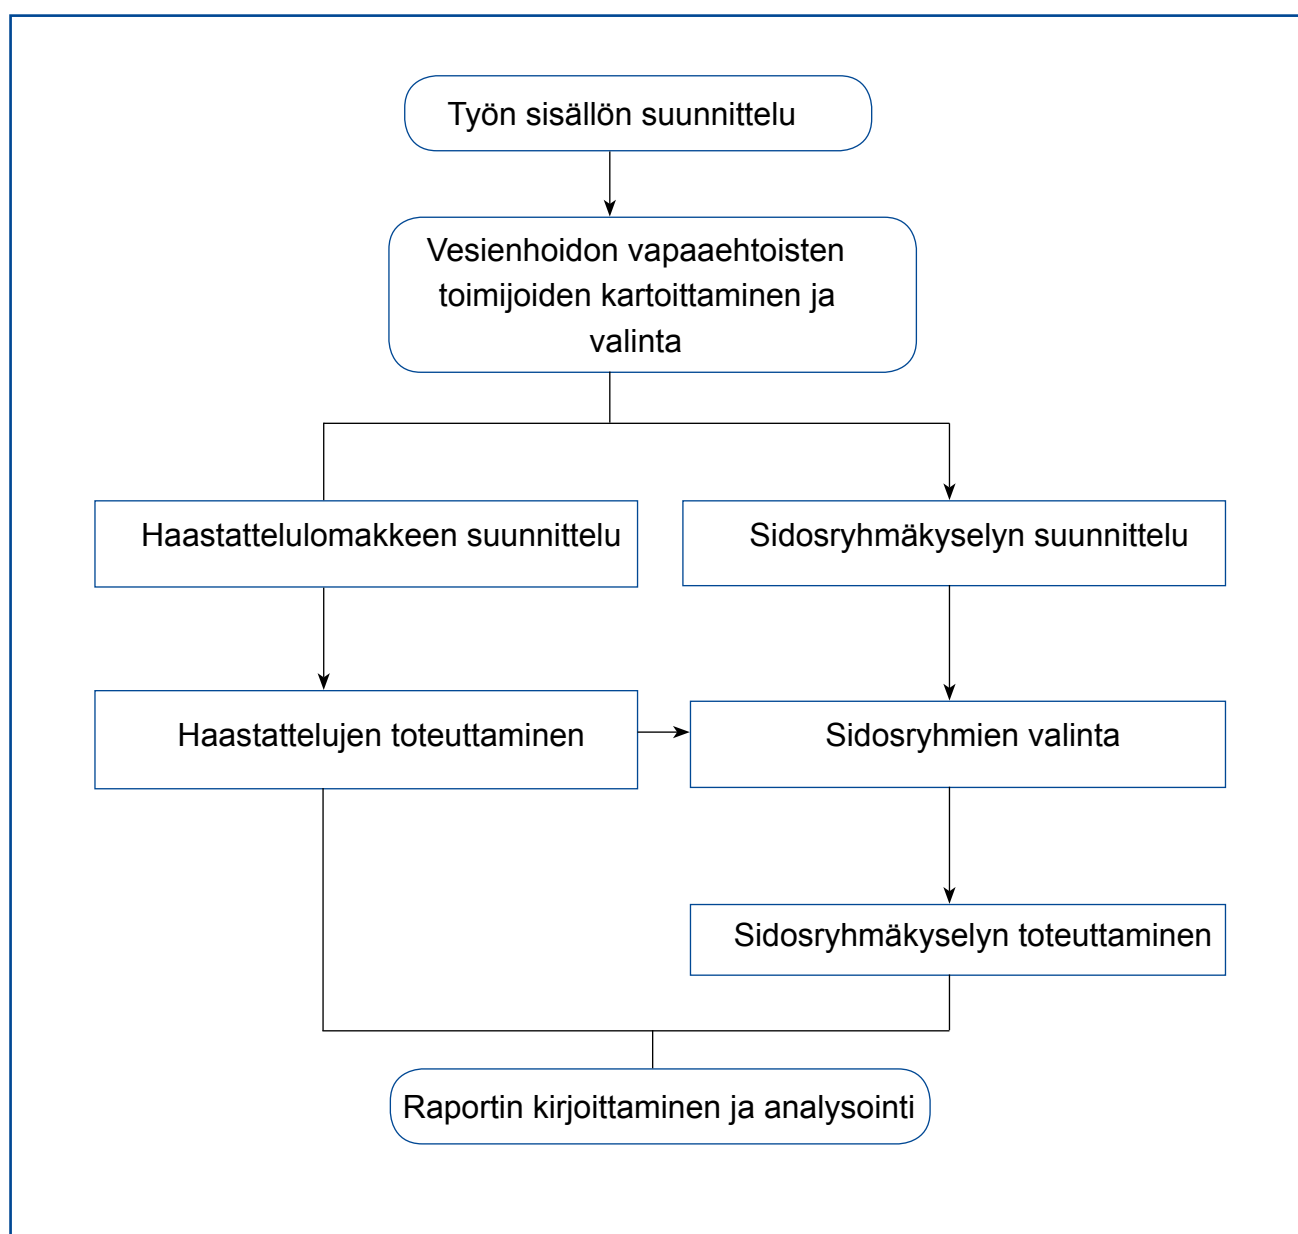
Työn sisällön suunnittelu

Vesienhoidon vapaaehtoisten toimijoiden kartoittaminen ja valinta

Haastattelulomakkeen suunnittelu

Sidosryhmäkyselyn suunnittelu

Haastattelujen toteuttaminen

Sidosryhmien valinta

Sidosryhmäkyselyn toteuttaminen

Raportin kirjoittaminen ja analysointi